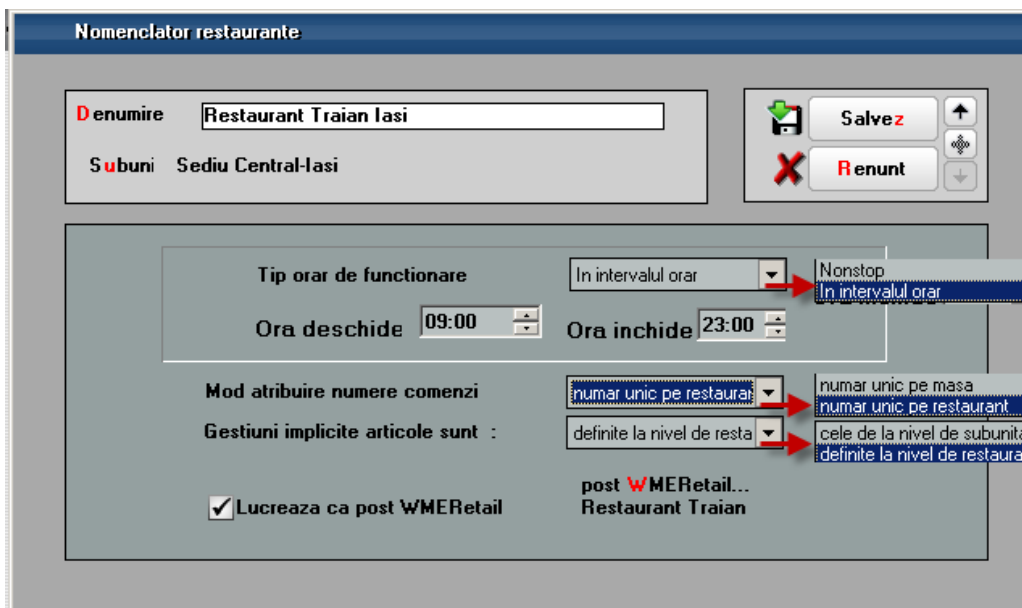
Nomenclator restaurante

Denumire Restaurant Traian Iasi

Subuni Sediu Central-Iasi

Salvez

Renunt

Tip orar de functionare In intervalul orar

Nonstop
In intervalul orar

Ora deschide 09:00 Ora inchide 23:00

Mod atribuire numere comenzi numar unic pe restaura

numar unic pe masa
numar unic pe restaurant

Gestiuni implicite articole sunt : definite la nivel de resta

cele de la nivel de subunita
definite la nivel de restaura

✓ Lucreaza ca post WMERetail

post WMERetail...
Restaurant Traian